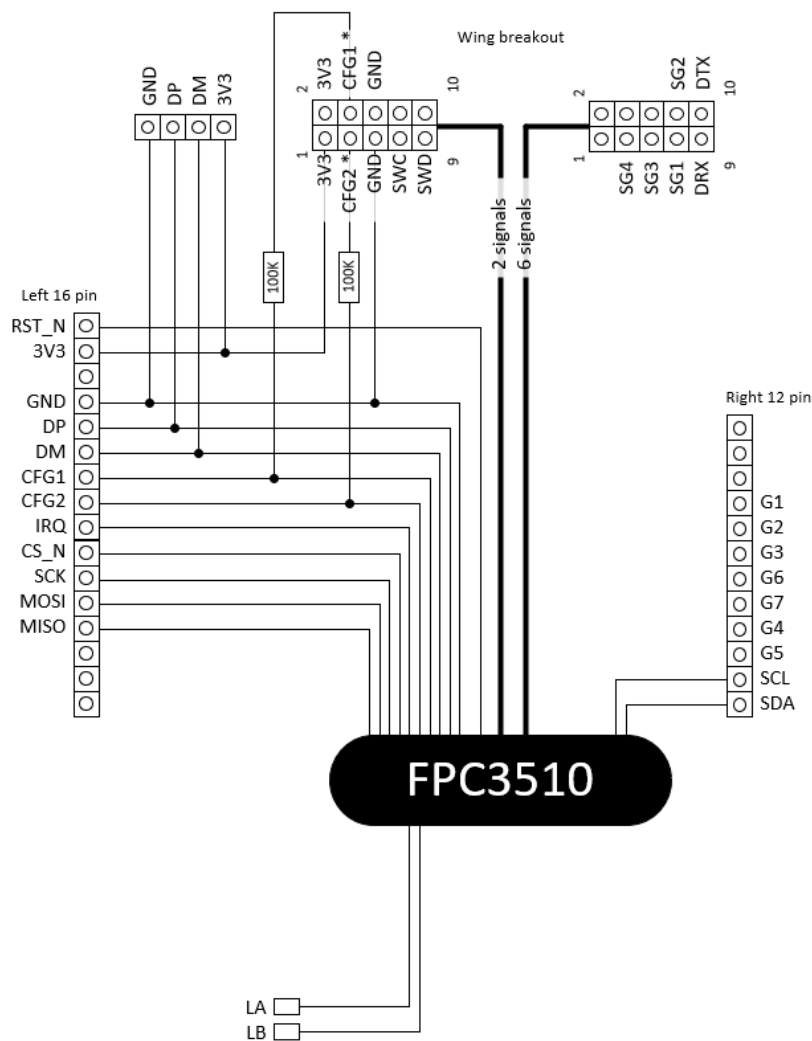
Wing breakout

GND
DP
DM
3V3

2
3V3
CFG1 *
GND
10
1
3V3
CFG2 *
GND
SWC
SWD
9

2
SG2
DTX
10
1
SG4
SG3
SG1
DRX
9

2 signals
6 signals

100K
100K

Left 16 pin
RST_N
3V3
GND
DP
DM
CFG1
CFG2
IRQ
CS_N
SCK
MOSI
MISO

Right 12 pin
G1
G2
G3
G6
G7
G4
G5
SCL
SDA

FPC3510

LA
LB